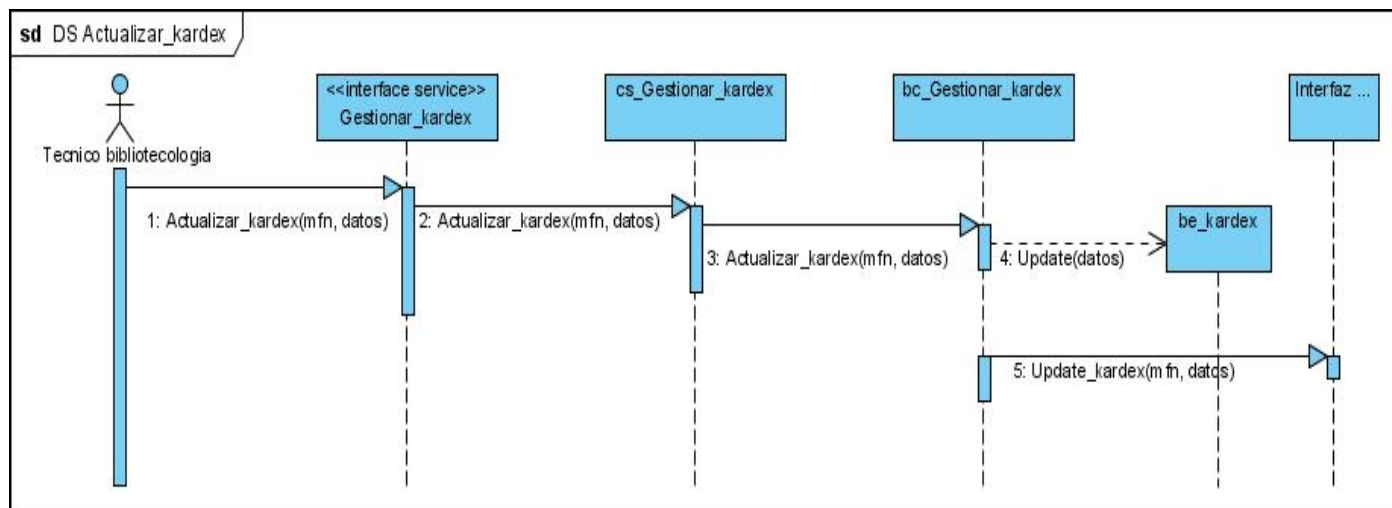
sd DS Actualizar_kardex

Tecnico bibliotecologia

<<interface service>>
Gestionar_kardex

cs_Gestionar_kardex

bc_Gestionar_kardex

Interfaz ...

be_kardex

1: Actualizar_kardex(mfn, datos)

2: Actualizar_kardex(mfn, datos)

3: Actualizar_kardex(mfn, datos)

4: Update(datos)

5: Update_kardex(mfn, datos)